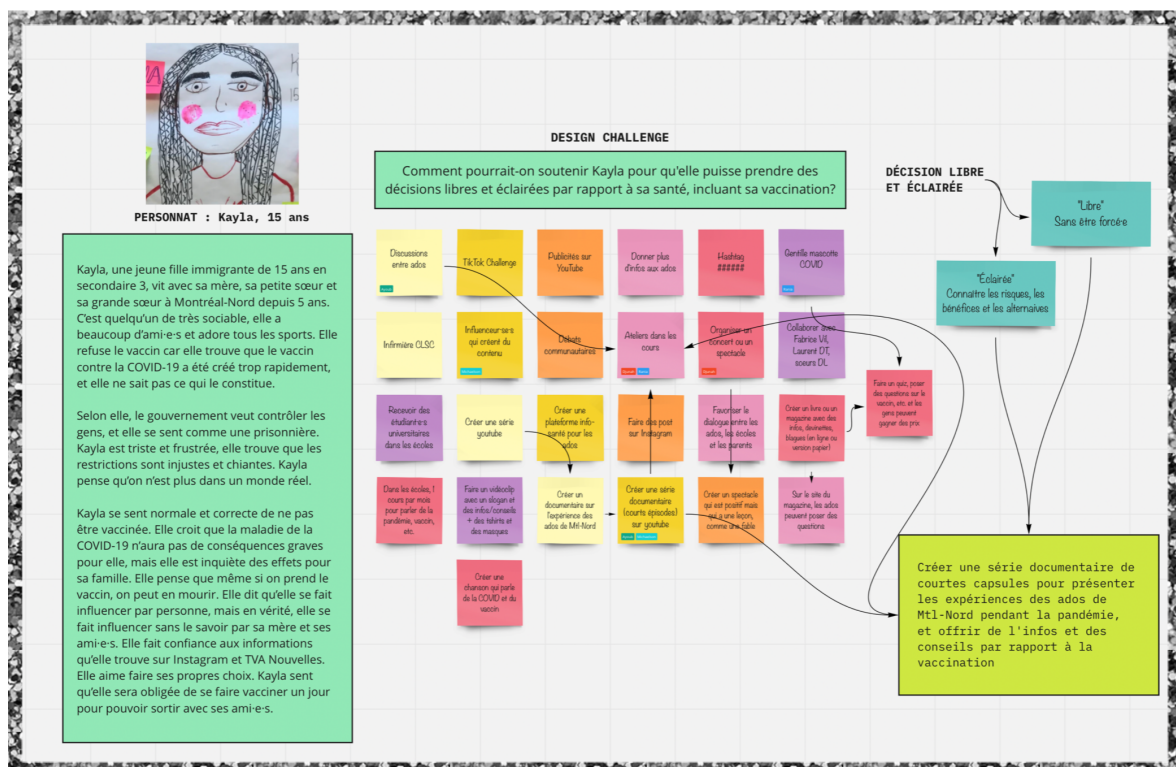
PERSONNAT : Kayla, 15 ans

Kayla, une jeune fille immigrante de 15 ans en secondaire 3, vit avec sa mère, sa petite sœur et sa grande sœur à Montréal-Nord depuis 5 ans. C'est quelqu'un de très sociable, elle a beaucoup d'ami·e·s et adore tous les sports. Elle refuse le vaccin car elle trouve que le vaccin contre la COVID-19 a été créé trop rapidement, et elle ne sait pas ce qui le constitue.

Selon elle, le gouvernement veut contrôler les gens, et elle se sent comme une prisonnière. Kayla est triste et frustrée, elle trouve que les restrictions sont injustes et chiantes. Kayla pense qu'on n'est plus dans un monde réel.

Kayla se sent normale et correcte de ne pas être vaccinée. Elle croit que la maladie de la COVID-19 n'aura pas de conséquences graves pour elle, mais elle est inquiète des effets pour sa famille. Elle pense que même si on prend le vaccin, on peut en mourir. Elle dit qu'elle se fait influencer par personne, mais en vérité, elle se fait influencer sans le savoir par sa mère et ses ami·e·s. Elle fait confiance aux informations qu'elle trouve sur Instagram et TVA Nouvelles. Elle aime faire ses propres choix. Kayla sent qu'elle sera obligée de se faire vacciner un jour pour pouvoir sortir avec ses ami·e·s.

DESIGN CHALLENGE

Comment pourrait-on soutenir Kayla pour qu'elle puisse prendre des décisions libres et éclairées par rapport à sa santé, incluant sa vaccination?

Discussions entre ados

TikTok Challenge

Publicités sur YouTube

Donner plus d'infos aux ados

Hashtag ######

Gentille mascotte COVID

Infirmière CLSC

Influenceur·ses qui créent du contenu

Débats communautaires

Ateliers dans les cours

Organiser un concert ou un spectacle

Collaborer avec Fabrice Vil, Laurent DT, soeurs DL

Faire un quiz, poser des questions sur le vaccin, etc et les gens peuvent gagner des prix

Recevoir des étudiant·e·s universitaires dans les écoles

Créer une série youtube

Créer une plateforme info-santé pour les ados

Faire des post sur Instagram

Favoriser le dialogue entre les ados, les écoles et les parents

Créer un livre ou un magazine avec des infos, devinettes, blagues (en ligne ou version papier)

Dans les écoles, 1 cours par mois pour parler de la pandémie, vaccin, etc.

Faire un vidéoclip avec un slogan et des infos/conseils + des tshirts et des masques

Créer un documentaire sur l'expérience des ados de Mtl-Nord

Créer une série documentaire (courts épisodes) sur youtube

Créer un spectacle qui est positif mais qui a une leçon, comme une fable

Sur le site du magazine, les ados peuvent poser des questions

Créer une chanson qui parle de la COVID et du vaccin

DÉCISION LIBRE ET ÉCLAIRÉE

"Libre"
Sans être forcé·e

"Éclairée"
Connaître les risques, les bénéfices et les alternatives

Créer une série documentaire de courtes capsules pour présenter les expériences des ados de Mtl-Nord pendant la pandémie, et offrir de l'infos et des conseils par rapport à la vaccination